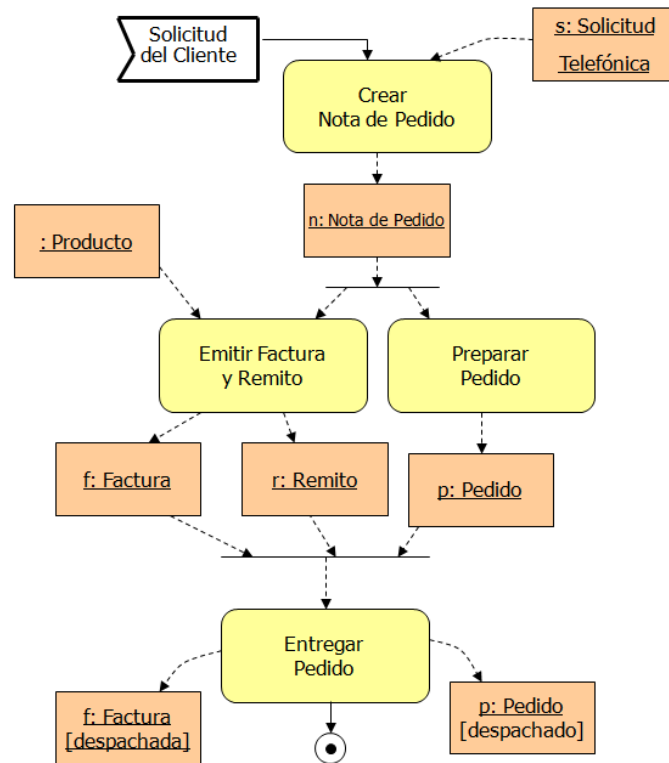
Solicitud del Cliente

s: Solicitud Telefónica

Crear Nota de Pedido

n: Nota de Pedido

: Producto

Emitir Factura y Remito

Preparar Pedido

f: Factura

r: Remito

p: Pedido

Entregar Pedido

f: Factura [despachada]

p: Pedido [despachado]